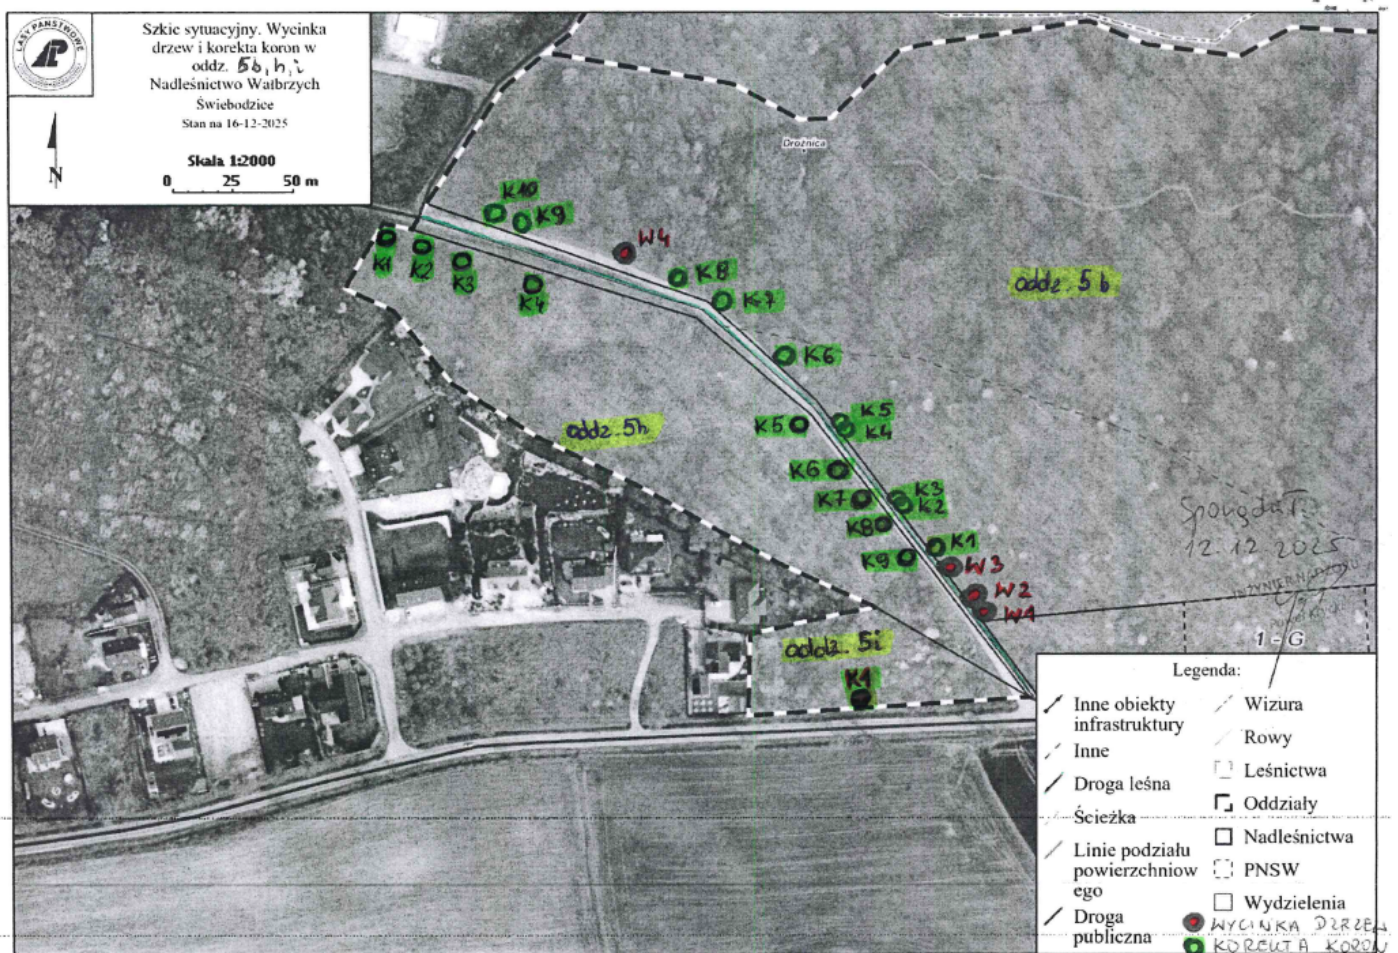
LASY PAŃSTWOWE

Szkic sytuacyjny. Wycinka drzew i korekta koron w oddz. 5b, h, i
Nadleśnictwo Wałbrzych
Świebodzice
Stan na 16-12-2025

Skala 1:2000
0 25 50 m

N

Drożnica

K10
K9
K1 K2 K3 K4
W4
K8
K7
oddz. 5b
K6
oddz. 5h
K5 K5 K4
K6 K3
K7 K2
K8
K9 K1
W3
W2
W1

Sporządził
12.12.2025
INŻYNIER NADZORU
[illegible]

1 - G

oddz. 5i
K1

Legenda:
Inne obiekty infrastruktury
Inne
Droga leśna
Ścieżka
Linie podziału powierzchniowego
Droga publiczna
Wizura
Rowy
Leśnictwa
Oddziały
Nadleśnictwa
PNSW
Wydzielenia
WYCINKA DRZEW
KOREKTA KORON